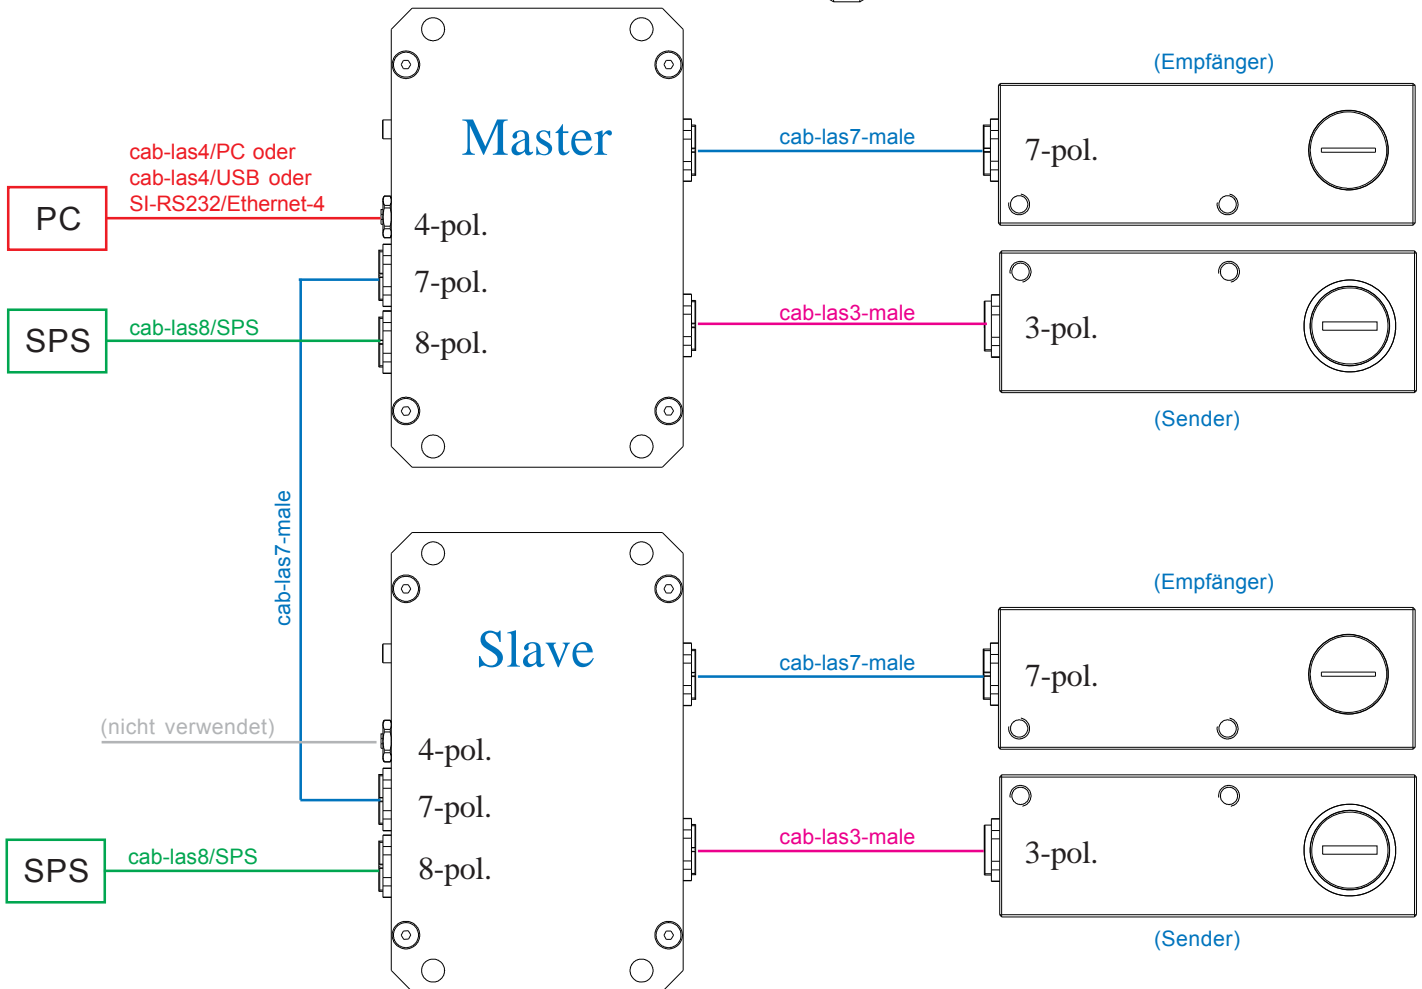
(Empfänger)

Master

cab-las4/PC oder
cab-las4/USB oder
SI-RS232/Ethernet-4

PC

4-pol.

7-pol.

SPS

cab-las8/SPS

8-pol.

cab-las7-male

7-pol.

cab-las3-male

3-pol.

(Sender)

cab-las7-male

(Empfänger)

Slave

cab-las7-male

7-pol.

(nicht verwendet)

4-pol.

7-pol.

SPS

cab-las8/SPS

8-pol.

cab-las3-male

3-pol.

(Sender)